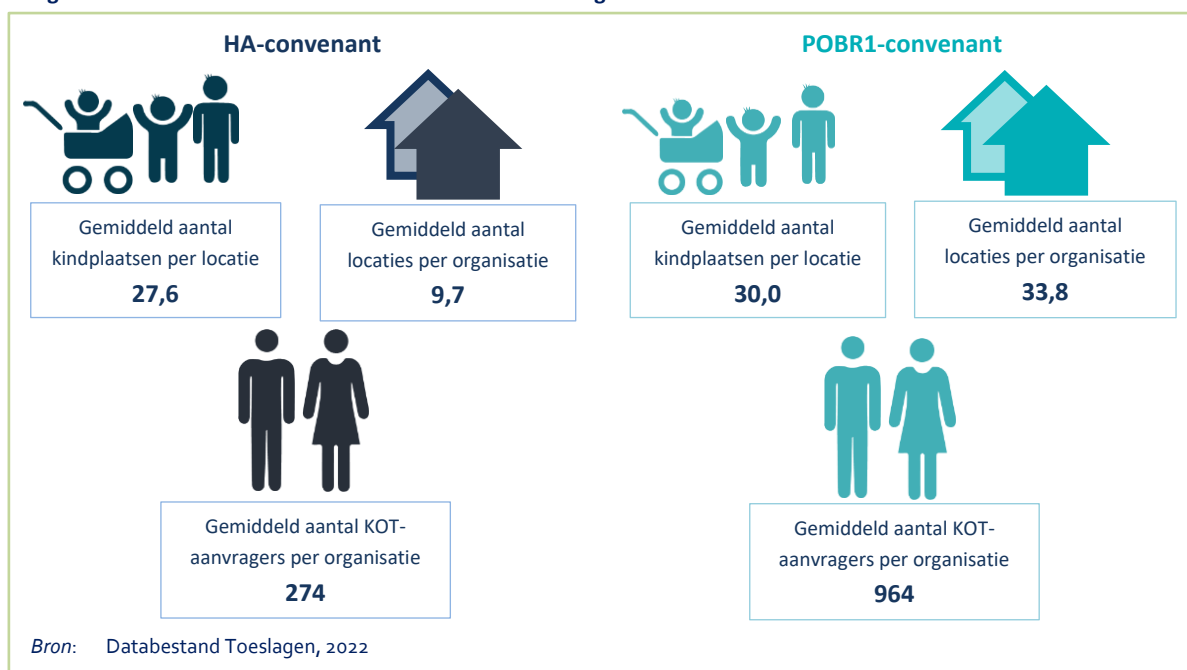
HA-convenant

POBR1-convenant

Gemiddeld aantal kindplaatsen per locatie
27,6

Gemiddeld aantal locaties per organisatie
9,7

Gemiddeld aantal kindplaatsen per locatie
30,0

Gemiddeld aantal locaties per organisatie
33,8

Gemiddeld aantal KOT-aanvragers per organisatie
274

Gemiddeld aantal KOT-aanvragers per organisatie
964

Bron: Databestand Toeslagen, 2022